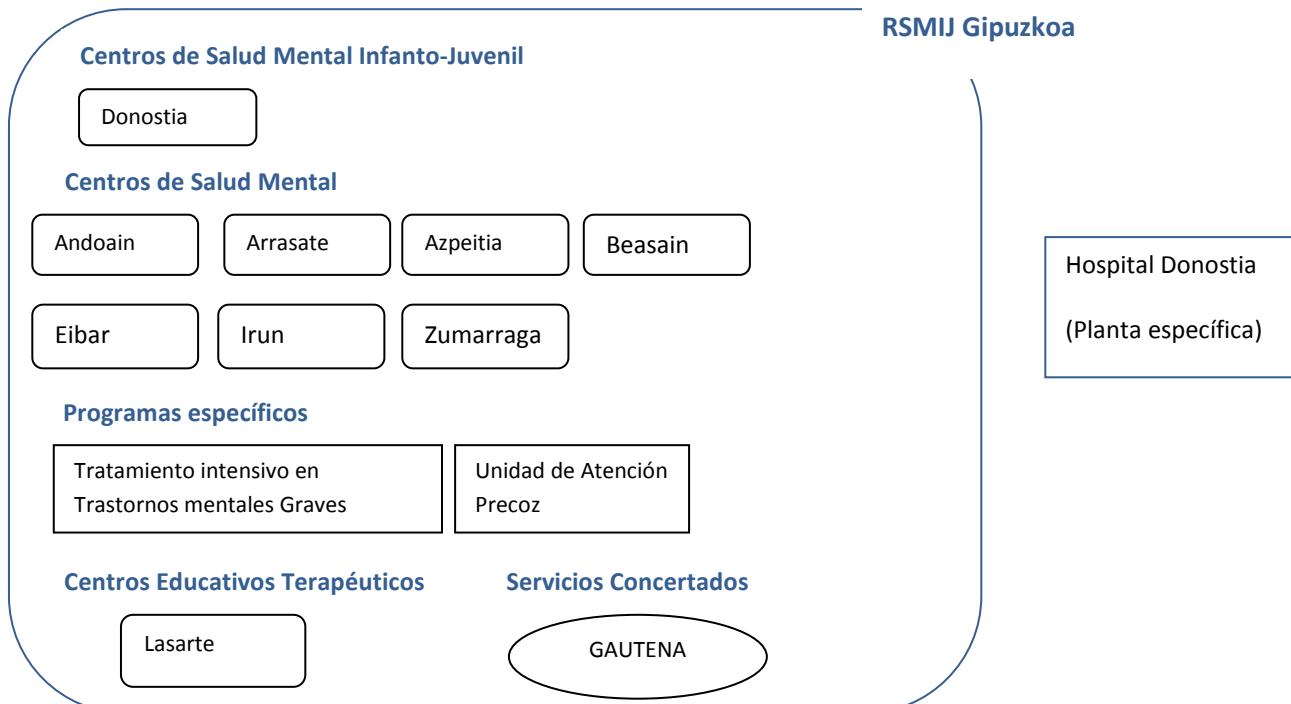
RSMIJ Gipuzkoa

Centros de Salud Mental Infanto-Juvenil

Donostia

Centros de Salud Mental

Andoain

Arrasate

Azpeitia

Beasain

Eibar

Irun

Zumarraga

Hospital Donostia

(Planta específica)

Programas específicos

Tratamiento intensivo en Trastornos mentales Graves

Unidad de Atención Precoz

Centros Educativos Terapéuticos

Lasarte

Servicios Concertados

GAUTENA